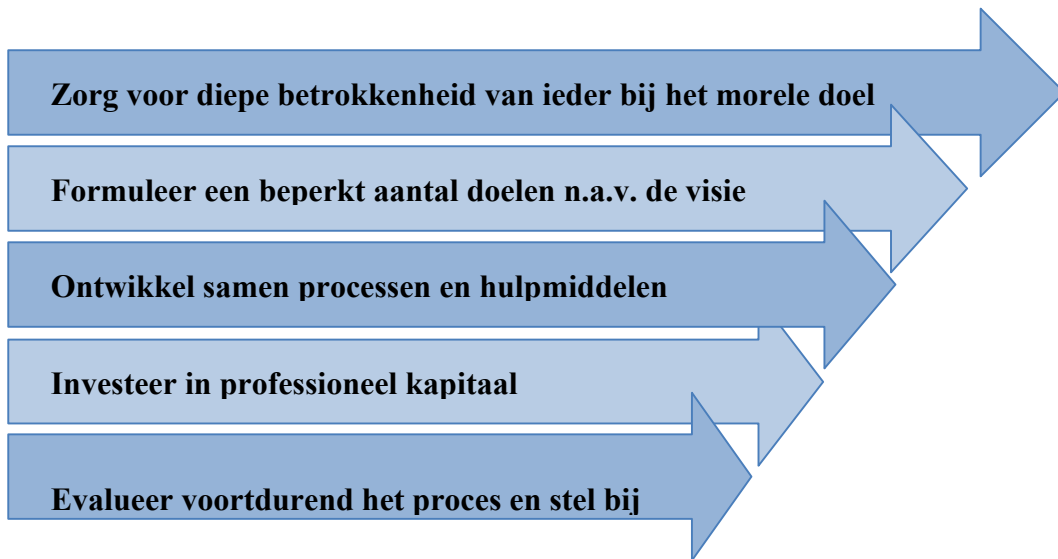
Zorg voor diepe betrokkenheid van ieder bij het morele doel

Formuleer een beperkt aantal doelen n.a.v. de visie

Ontwikkel samen processen en hulpmiddelen

Investeer in professioneel kapitaal

Evalueer voortdurend het proces en stel bij